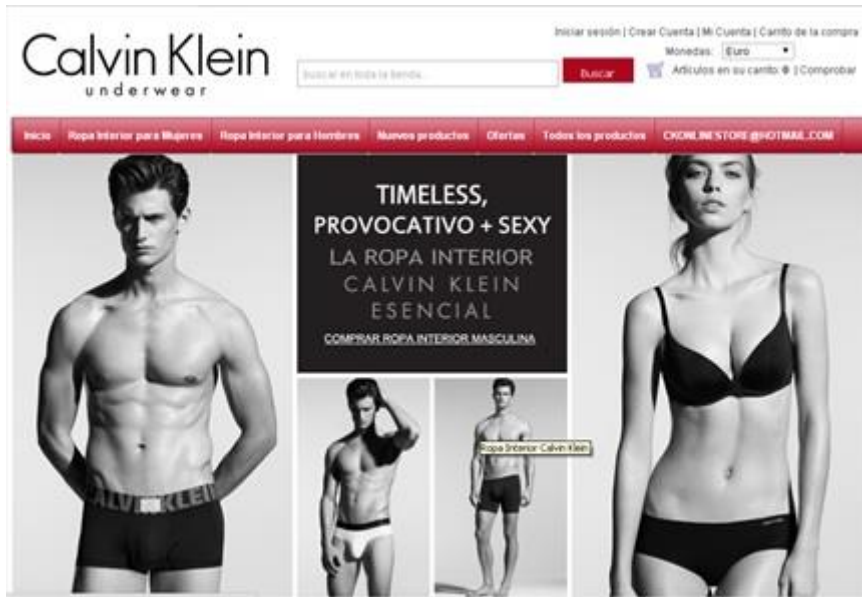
Calvin Klein
underwear

buscar en toda la tienda... Buscar

Iniciar sesión | Crear Cuenta | Mi Cuenta | Carrito de la compra
Monedas: Euro
Artículos en su carrito: 0 | Comprobar

Inicio | Ropa Interior para Mujeres | Ropa Interior para Hombres | Nuevos productos | Ofertas | Todos los productos | CKONLINESTORE@HOTMAIL.COM

CALVIN KLEIN

TIMELESS, PROVOCATIVO + SEXY
LA ROPA INTERIOR
CALVIN KLEIN
ESENCIAL
COMPRAR ROPA INTERIOR MASCULINA

Ropa Interior Calvin Klein